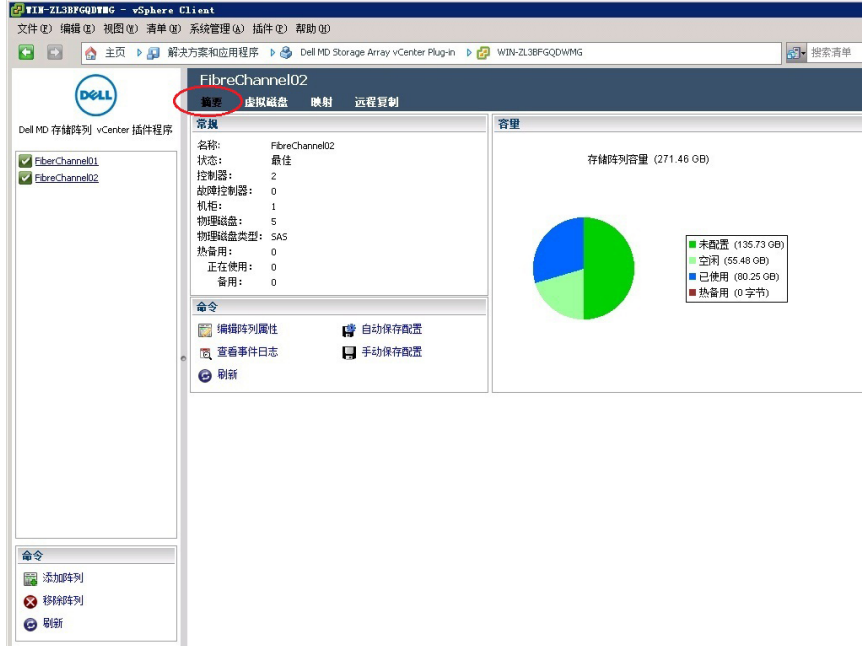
WIN-ZL3BFGQDWMG - vSphere Client

文件(F) 编辑(E) 视图(W) 清单(N) 系统管理(A) 插件(P) 帮助(H)

主页 解决方案和应用程序 Dell MD Storage Array vCenter Plug-in WIN-ZL3BFGQDWMG 搜索清单

DELL

Dell MD 存储阵列 vCenter 插件程序

FiberChannel01
FibreChannel02

命令
添加阵列
移除阵列
刷新

FibreChannel02

摘要 虚拟磁盘 映射 远程复制

常规
名称: FibreChannel02
状态: 最佳
控制器: 2
故障控制器: 0
机柜: 1
物理磁盘: 5
物理磁盘类型: SAS
热备用: 0
正在使用: 0
备用: 0

命令
编辑阵列属性
查看事件日志
刷新
自动保存配置
手动保存配置

容量
存储阵列容量 (271.46 GB)

未配置 (135.73 GB)
空闲 (55.48 GB)
已使用 (80.25 GB)
热备用 (0 字节)